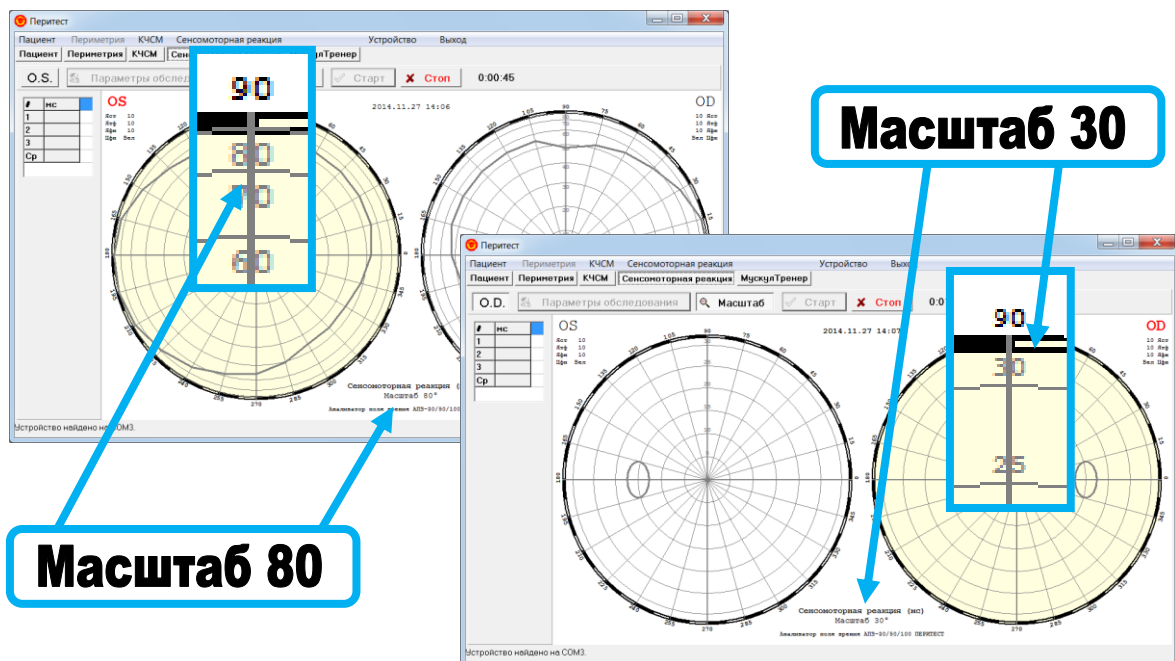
Перитест

Пациент Периметрия КЧСМ Сенсомоторная реакция Устройство Выход

Пациент Периметрия КЧСМ Сенс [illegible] улТренер

O.S. Параметры обслед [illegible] Старт Стоп 0:00:45

| # | мс |
|---|---|
| 1 | |
| 2 | |
| 3 | |
| Ср | |

OS

2014.11.27 14:06

OD

90

80

70

60

Сенсомоторная реакция (
Масштаб 80°

Анализатор поля зрения АПЗ-30/90/100

Устройство найдено на COM3.

Масштаб 80

Масштаб 30

Перитест

Пациент Периметрия КЧСМ Сенсомоторная реакция Устройство Выход

Пациент Периметрия КЧСМ Сенсомоторная реакция МускулТренер

O.D. Параметры обследования Масштаб Старт Стоп 0:0

| # | мс |
|---|---|
| 1 | |
| 2 | |
| 3 | |
| Ср | |

OS

2014.11.27 14:07

OD

90

30

25

Сенсомоторная реакция (мс)
Масштаб 30°

Анализатор поля зрения АПЗ-30/90/100 ПЕРИТЕСТ

Устройство найдено на COM3.